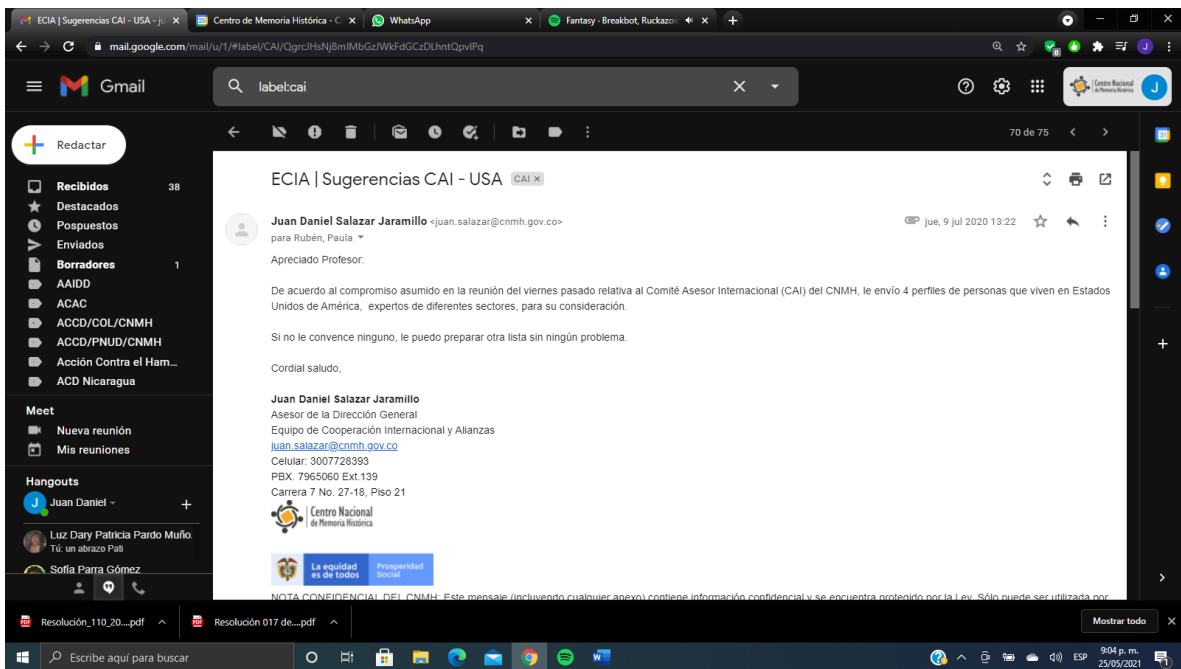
ECIA | Sugerencias CAI - USA - ju ×
Centro de Memoria Histórica - C ×
WhatsApp ×
Fantasy - Breakbot, Ruckazoid ×
+

mail.google.com/mail/u/1/#label/CAI/QgrcJHsNjBmlMbGzJWkFdGCzDLhntQpvlPq

Gmail
label:cai

Centro Nacional de Memoria Histórica
J

Redactar
Recibidos 38
Destacados
Pospuestos
Enviados
Borradores 1
AAIDD
ACAC
ACCD/COL/CNMH
ACCD/PNUD/CNMH
Acción Contra el Ham...
ACD Nicaragua

Meet
Nueva reunión
Mis reuniones

Hangouts
Juan Daniel
Luz Dary Patricia Pardo Muño.
Tú: un abrazo Pati
Sofía Parra Gómez

70 de 75

ECIA | Sugerencias CAI - USA CAI ×

Juan Daniel Salazar Jaramillo <juan.salazar@cnmh.gov.co>
para Rubén, Paula
jue, 9 jul 2020 13:22

Apreciado Profesor:

De acuerdo al compromiso asumido en la reunión del viernes pasado relativa al Comité Asesor Internacional (CAI) del CNMH, le envío 4 perfiles de personas que viven en Estados Unidos de América, expertos de diferentes sectores, para su consideración.

Si no le convence ninguno, le puedo preparar otra lista sin ningún problema.

Cordial saludo,

Juan Daniel Salazar Jaramillo
Asesor de la Dirección General
Equipo de Cooperación Internacional y Alianzas
juan.salazar@cnmh.gov.co
Celular: 3007728393
PBX. 7965060 Ext.139
Carrera 7 No. 27-18, Piso 21

Centro Nacional de Memoria Histórica

La equidad es de todos
Prosperidad Social

NOTA CONFIDENCIAL DEL CNMH: Este mensaje (incluyendo cualquier anexo) contiene información confidencial y se encuentra protegido por la Ley. Sólo puede ser utilizada por

Resolución_110_20....pdf
Resolución 017 de....pdf
Mostrar todo

Escribe aquí para buscar
ESP
9:04 p. m.
25/05/2021